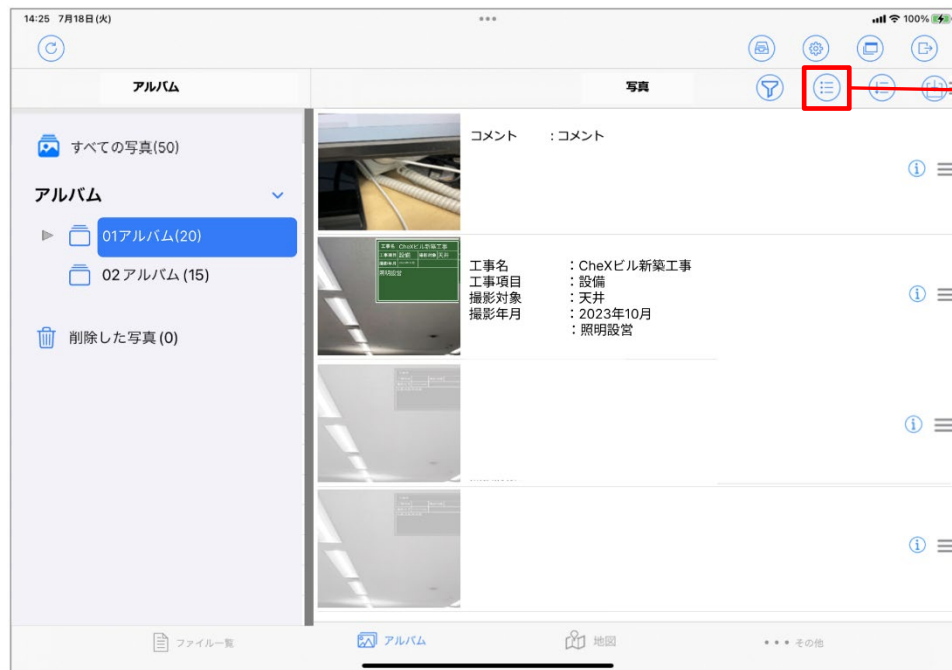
14:25 7月18日(火)

100%

アルバム

写真

すべての写真(50)

アルバム

01アルバム(20)

02アルバム(15)

削除した写真(0)

コメント :コメント

工事名 CheXビル新築工事
工事項目 設備
撮影対象 天井
撮影年月
照明設営

工事名 :CheXビル新築工事
工事項目 :設備
撮影対象 :天井
撮影年月 :2023年10月
:照明設営

ファイル一覧

アルバム

地図

その他